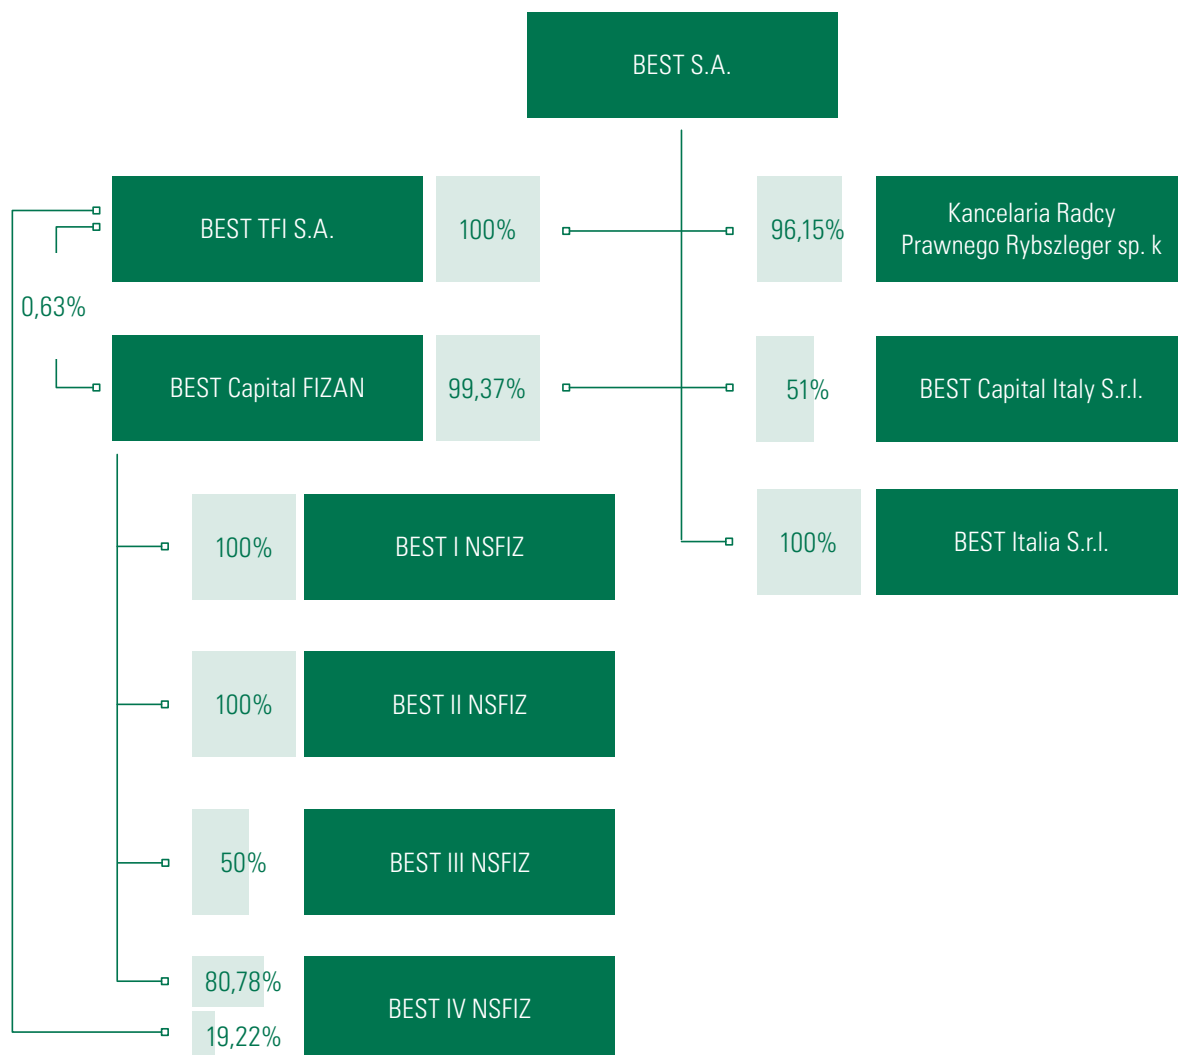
BEST S.A.

BEST TFI S.A.

100%

96,15%

Kancelaria Radcy Prawnego Rybszleger sp. k

0,63%

BEST Capital FIZAN

99,37%

51%

BEST Capital Italy S.r.l.

100%

BEST I NSFIZ

100%

BEST Italia S.r.l.

100%

BEST II NSFIZ

50%

BEST III NSFIZ

80,78%

19,22%

BEST IV NSFIZ